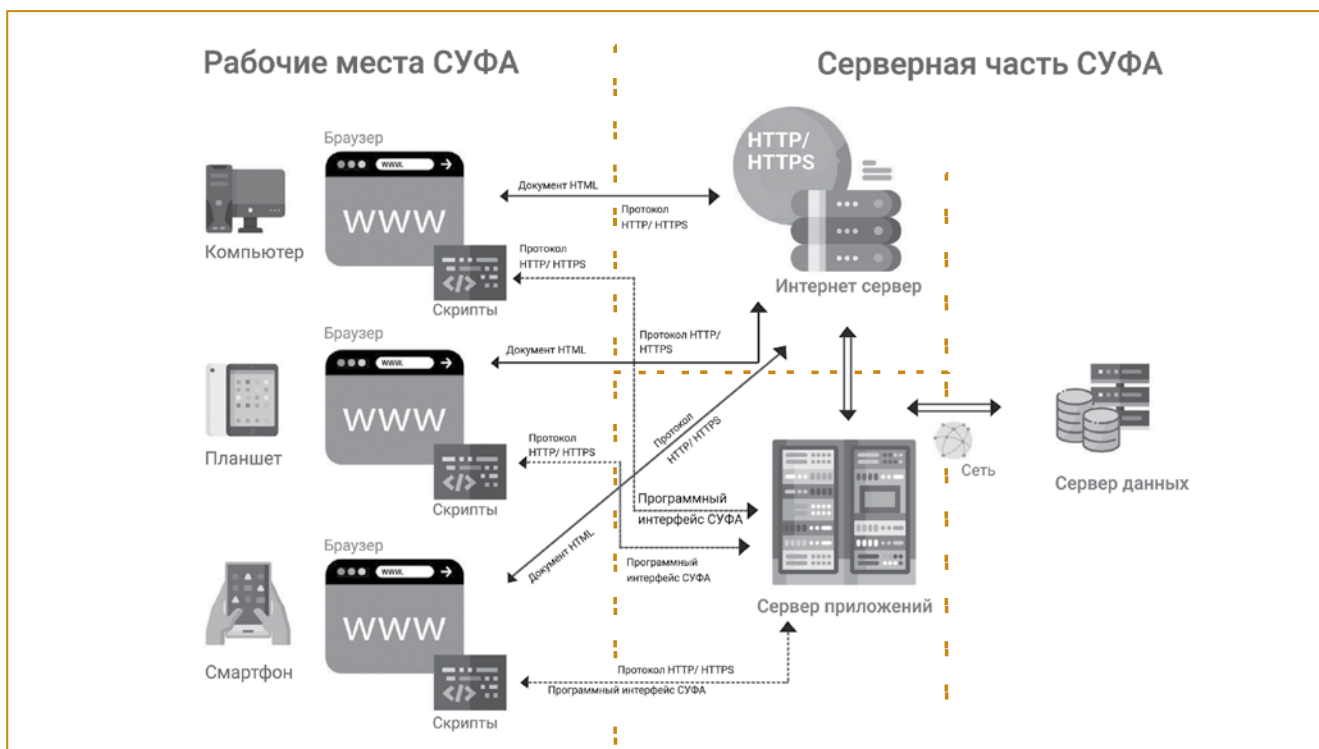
Рабочие места СУФА

Серверная часть СУФА

Браузер
www.
WWW
Компьютер
</>
Скрипты

Документ HTML
Протокол HTTP/ HTTPS
Протокол HTTP/ HTTPS

HTTP/ HTTPS
Интернет сервер

Браузер
www.
WWW
Планшет
</>
Скрипты

Документ HTML
Протокол HTTP/ HTTPS
Протокол HTTP/ HTTPS
Протокол HTTP/ HTTPS
Программный интерфейс СУФА

Браузер
www.
WWW
Смартфон
</>
Скрипты

Документ HTML
Программный интерфейс СУФА

Сеть
Сервер данных
Сервер приложений

Протокол HTTP/ HTTPS
Программный интерфейс СУФА